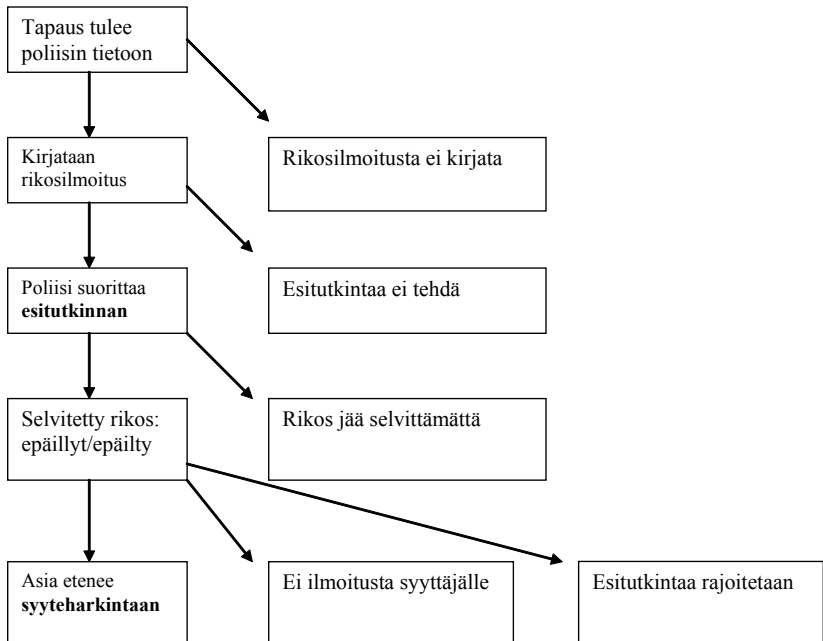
Tapaus tulee poliisin tietoon

Kirjataan rikosilmoitus

Rikosilmoitusta ei kirjata

Poliisi suorittaa **esitutkinnan**

Esitutkintaa ei tehdä

Selvitetty rikos: epäillyt/epäilty

Rikos jää selvittämättä

Asia etenee **syyteharkintaan**

Ei ilmoitusta syyttäjälle

Esitutkintaa rajoitetaan